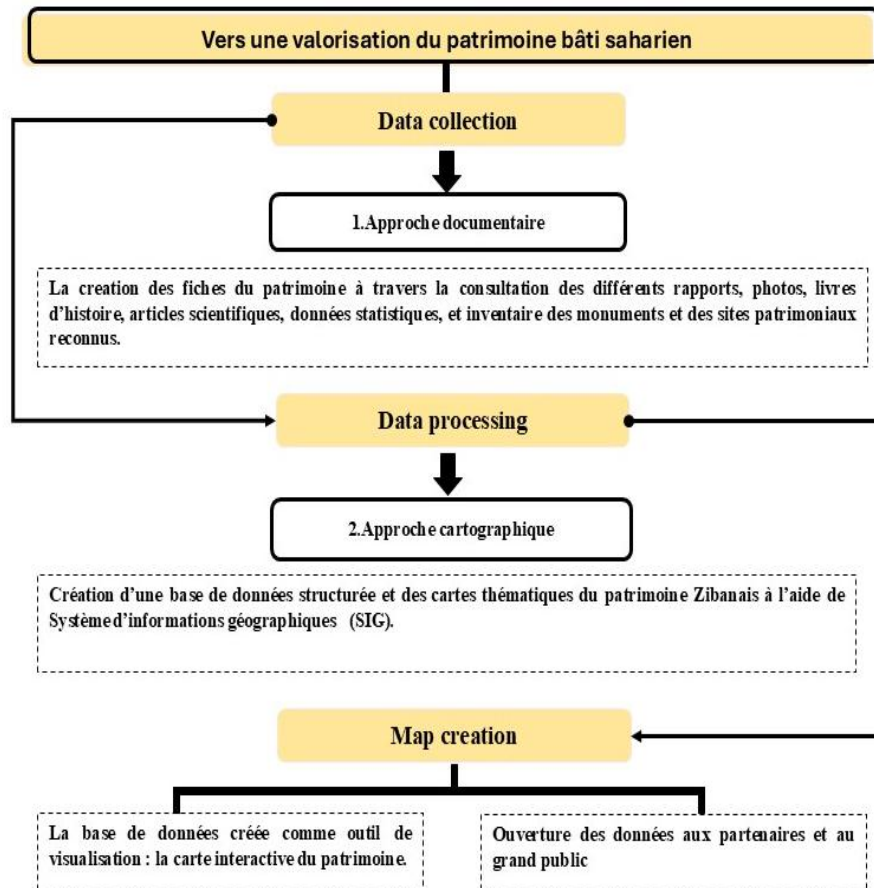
Vers une valorisation du patrimoine bâti saharien

Data collection

1.Approche documentaire

La creation des fiches du patrimoine à travers la consultation des différents rapports, photos, livres d'histoire, articles scientifiques, données statistiques, et inventaire des monuments et des sites patrimoniaux reconnus.

Data processing

2.Approche cartographique

Création d'une base de données structurée et des cartes thématiques du patrimoine Zibanais à l'aide de Système d'informations géographiques (SIG).

Map creation

La base de données créée comme outil de visualisation : la carte interactive du patrimoine.

Ouverture des données aux partenaires et au grand public